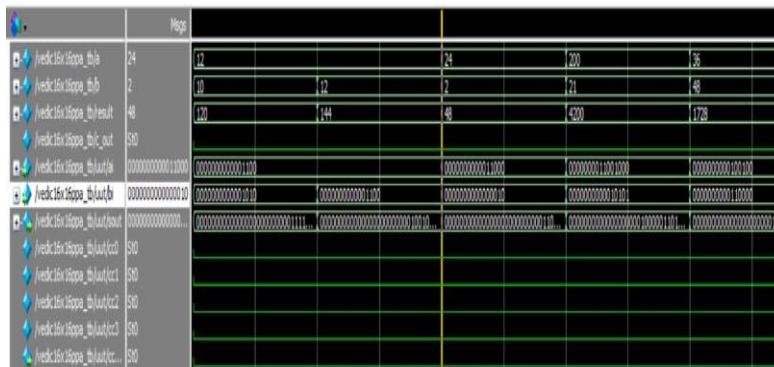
Msgs

/vedic16x16ppa_tb/a 24
/vedic16x16ppa_tb/b 2
/vedic16x16ppa_tb/result 48
/vedic16x16ppa_tb/c_out St0
/vedic16x16ppa_tb/uut/ai 0000000000011000
/vedic16x16ppa_tb/uut/bi 0000000000000010
/vedic16x16ppa_tb/uut/sout 000000000000...
/vedic16x16ppa_tb/uut/cc0 St0
/vedic16x16ppa_tb/uut/cc1 St0
/vedic16x16ppa_tb/uut/cc2 St0
/vedic16x16ppa_tb/uut/cc3 St0
/vedic16x16ppa_tb/uut/cc... St0

12 | 24 | 200 | 36
10 | 12 | 2 | 21 | 48
120 | 144 | 48 | 4200 | 1728
0000000000001100 | 0000000000011000 | 0000000011001000 | 0000000000100100
0000000000001010 | 0000000000001100 | 0000000000000010 | 0000000000010101 | 0000000000110000
0000000000000000000000001111... | 000000000000000000000010010... | 000000000000000000000000110... | 00000000000000000001000001101... | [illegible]